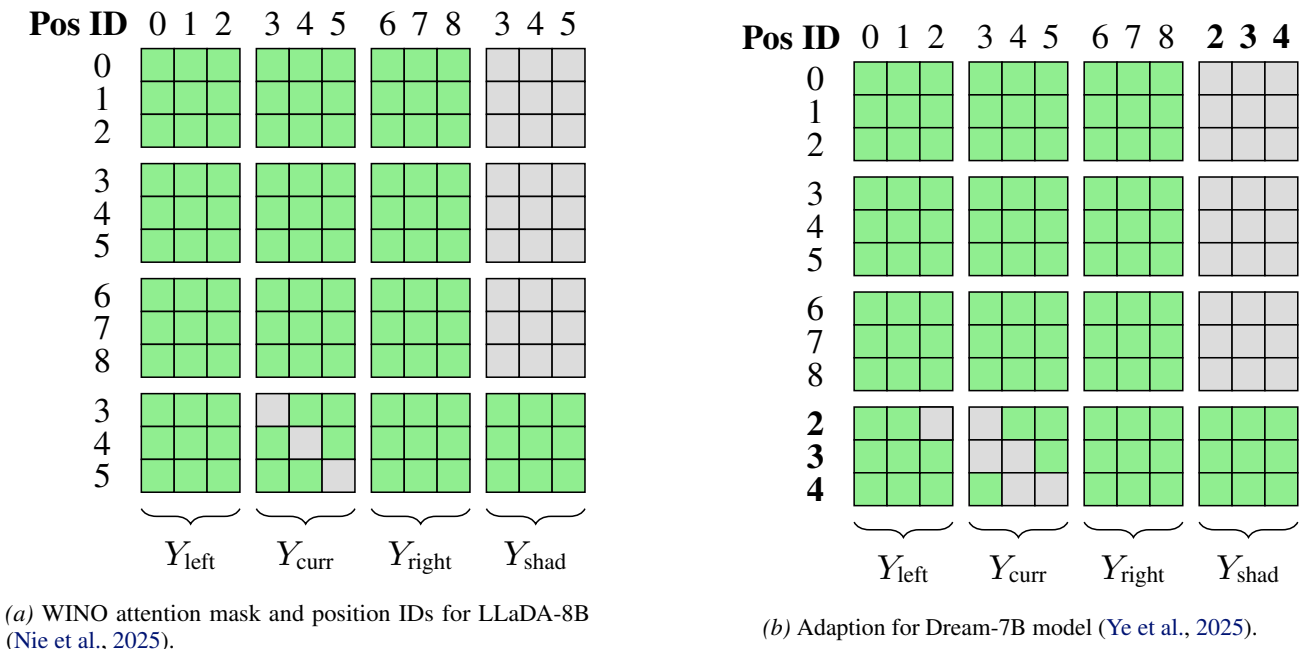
**Pos ID** 0 1 2 3 4 5 6 7 8 3 4 5

0
1
2

3
4
5

6
7
8

3
4
5

$Y_{\text{left}}$ $Y_{\text{curr}}$ $Y_{\text{right}}$ $Y_{\text{shad}}$

*(a)* WINO attention mask and position IDs for LLaDA-8B (Nie et al., 2025).

**Pos ID** 0 1 2 3 4 5 6 7 8 **2 3 4**

0
1
2

3
4
5

6
7
8

**2**
**3**
**4**

$Y_{\text{left}}$ $Y_{\text{curr}}$ $Y_{\text{right}}$ $Y_{\text{shad}}$

*(b)* Adaption for Dream-7B model (Ye et al., 2025).